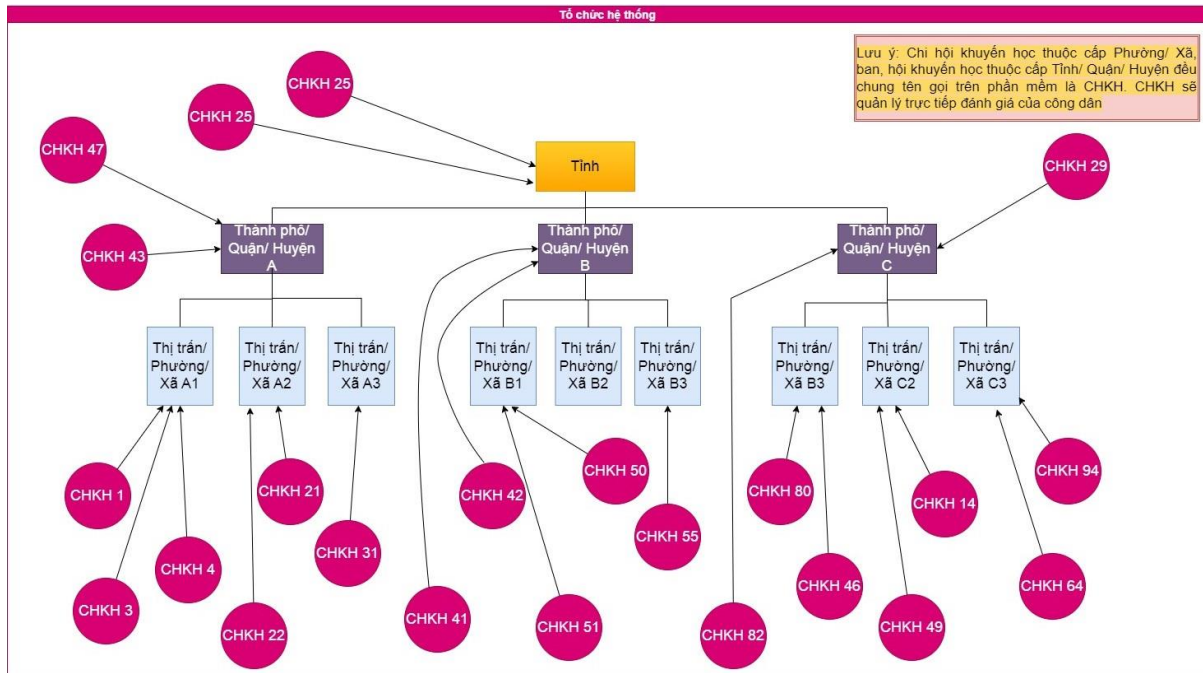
Tổ chức hệ thống

Lưu ý: Chi hội khuyến học thuộc cấp Phường/ Xã, ban, hội khuyến học thuộc cấp Tỉnh/ Quận/ Huyện đều chung tên gọi trên phần mềm là CHKH. CHKH sẽ quản lý trực tiếp đánh giá của công dân

CHKH 25

CHKH 25

CHKH 47

Tỉnh

CHKH 29

CHKH 43

Thành phố/ Quận/ Huyện A

Thành phố/ Quận/ Huyện B

Thành phố/ Quận/ Huyện C

Thị trấn/ Phường/ Xã A1

Thị trấn/ Phường/ Xã A2

Thị trấn/ Phường/ Xã A3

Thị trấn/ Phường/ Xã B1

Thị trấn/ Phường/ Xã B2

Thị trấn/ Phường/ Xã B3

Thị trấn/ Phường/ Xã B3

Thị trấn/ Phường/ Xã C2

Thị trấn/ Phường/ Xã C3

CHKH 1

CHKH 21

CHKH 42

CHKH 50

CHKH 80

CHKH 14

CHKH 94

CHKH 4

CHKH 31

CHKH 55

CHKH 46

CHKH 64

CHKH 3

CHKH 22

CHKH 41

CHKH 51

CHKH 82

CHKH 49